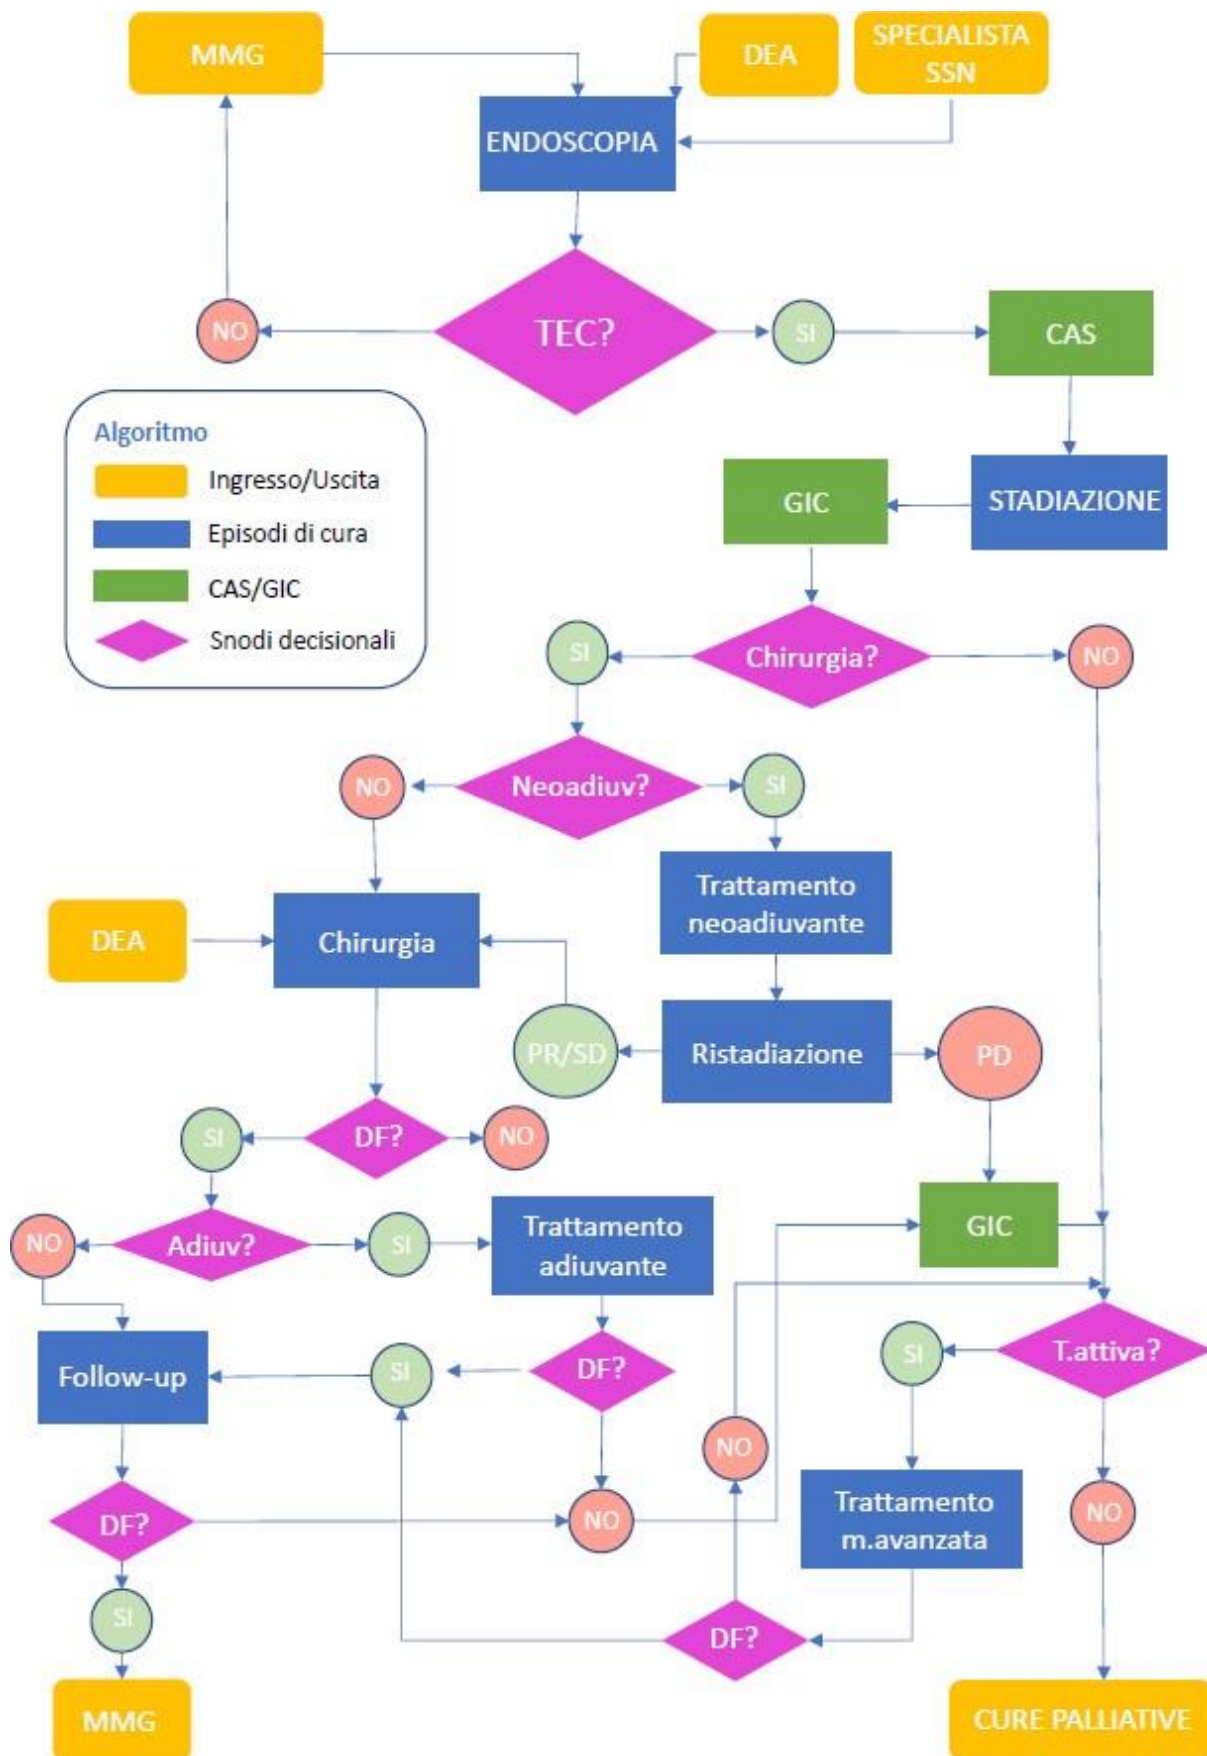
MMG

DEA

SPECIALISTA SSN

ENDOSCOPIA

NO

TEC?

SI

CAS

Algoritmo

Ingresso/Uscita

Episodi di cura

CAS/GIC

Snodi decisionali

GIC

STADIAZIONE

SI

Chirurgia?

NO

NO

Neoadiuv?

SI

Trattamento neoadiuvante

DEA

Chirurgia

PR/SD

Ristadiazione

PD

SI

DF?

NO

GIC

NO

Adiuv?

SI

Trattamento adiuvante

SI

T.attiva?

Follow-up

SI

DF?

NO

Trattamento m.avanzata

DF?

NO

NO

SI

DF?

MMG

CURE PALLIATIVE